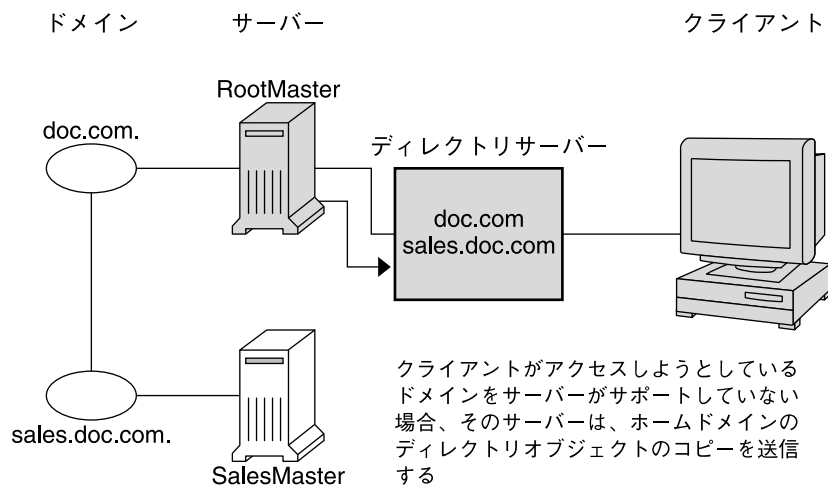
ドメイン

サーバー

クライアント

RootMaster

doc.com.

ディレクトリサーバー

doc.com
sales.doc.com

sales.doc.com.

SalesMaster

クライアントがアクセスしようとしているドメインをサーバーがサポートしていない場合、そのサーバーは、ホームドメインのディレクトリオブジェクトのコピーを送信する